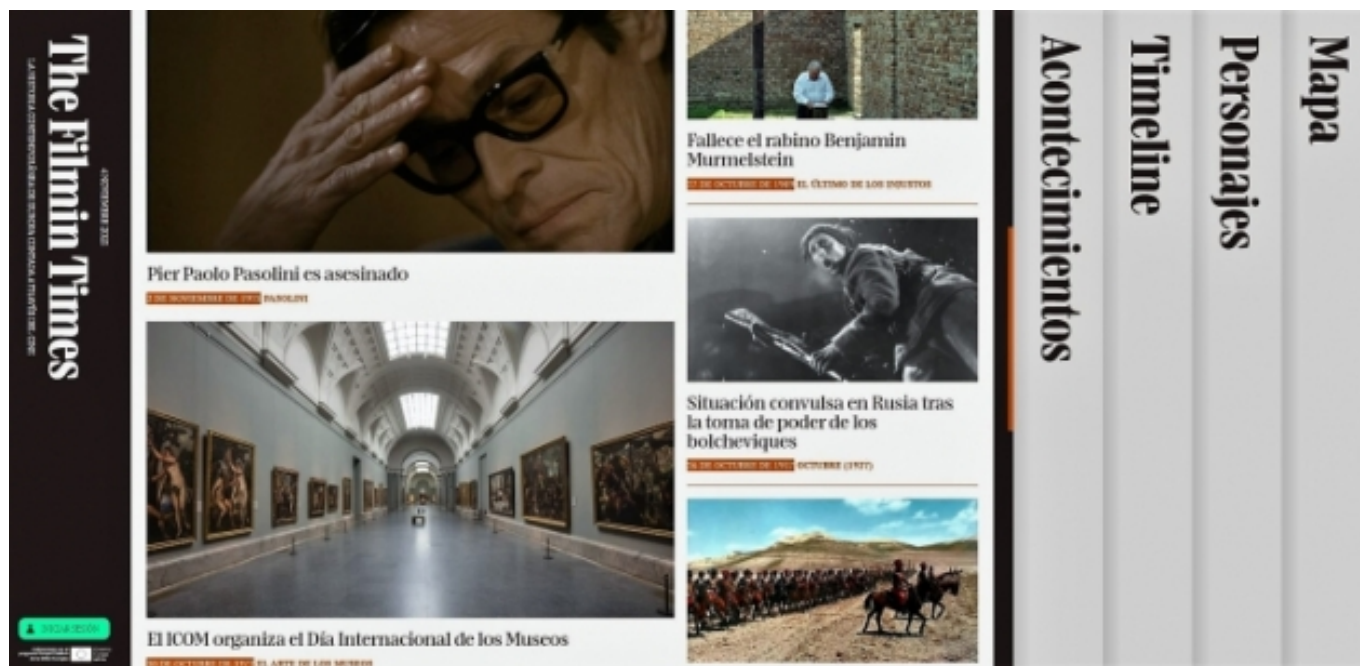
The Filmin Times

LA HISTORIA CONTEMPORÁNEA DE NUESTRA CIVILIZACIÓN A TRAVÉS DEL CINE

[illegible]

Pier Paolo Pasolini es asesinado

2 DE NOVIEMBRE DE 1975 PASOLINI

El ICOM organiza el Día Internacional de los Museos

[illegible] EL ARTE DE LOS MUSEOS

Fallece el rabino Benjamin Murmelstein

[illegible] EL ÚLTIMO DE LOS INJUSTOS

Situación convulsa en Rusia tras la toma de poder de los bolcheviques

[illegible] OCTUBRE (1927)

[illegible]

Acontecimientos

Timeline

Personajes

Mapa